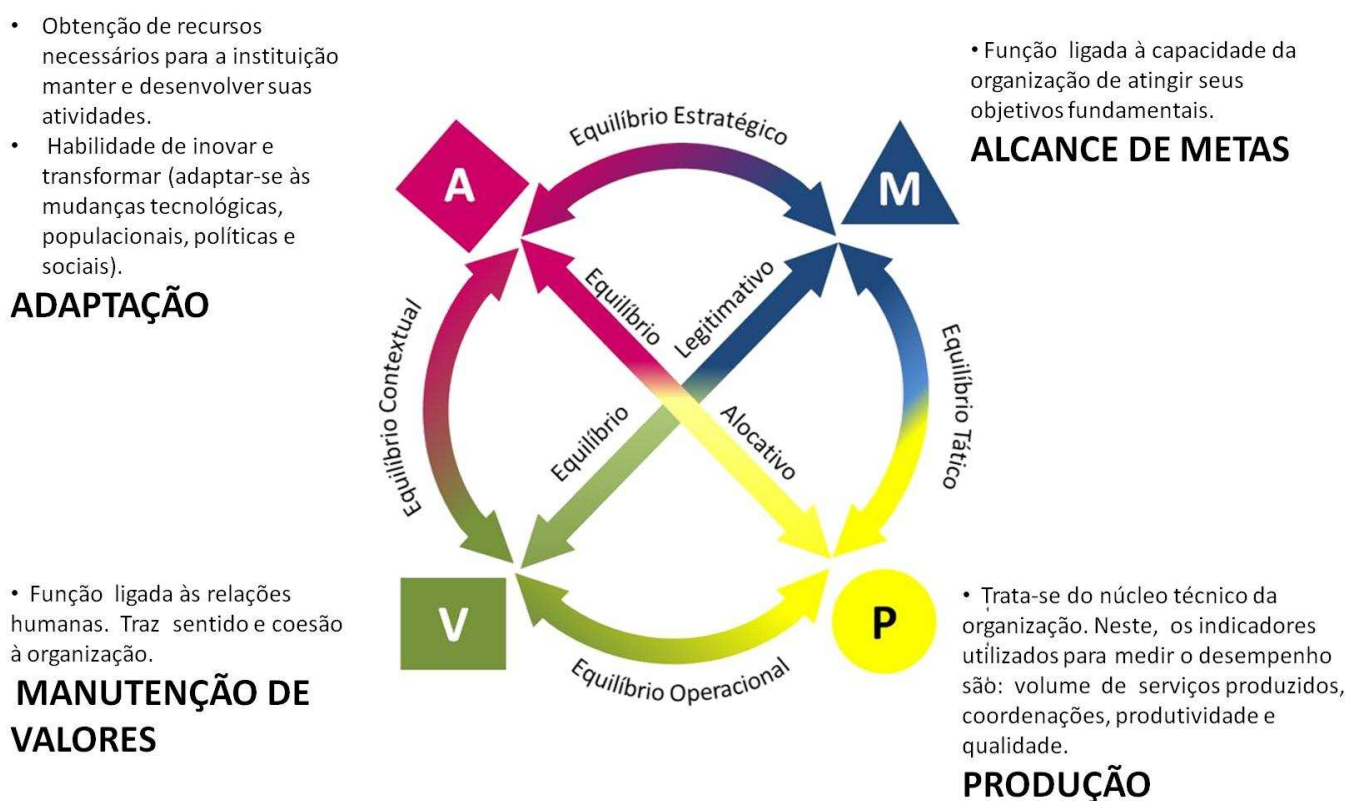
• Obtenção de recursos necessários para a instituição manter e desenvolver suas atividades.
• Habilidade de inovar e transformar (adaptar-se às mudanças tecnológicas, populacionais, políticas e sociais).

ADAPTAÇÃO

• Função ligada à capacidade da organização de atingir seus objetivos fundamentais.

ALCANCE DE METAS

Equilíbrio Estratégico

A

M

Equilíbrio Contextual

Equilíbrio

Legitimativo

Equilíbrio Tático

Equilíbrio

Alocativo

V

P

Equilíbrio Operacional

• Função ligada às relações humanas. Traz sentido e coesão à organização.

MANUTENÇÃO DE VALORES

• Trata-se do núcleo técnico da organização. Neste, os indicadores utilizados para medir o desempenho são: volume de serviços produzidos, coordenações, produtividade e qualidade.

PRODUÇÃO